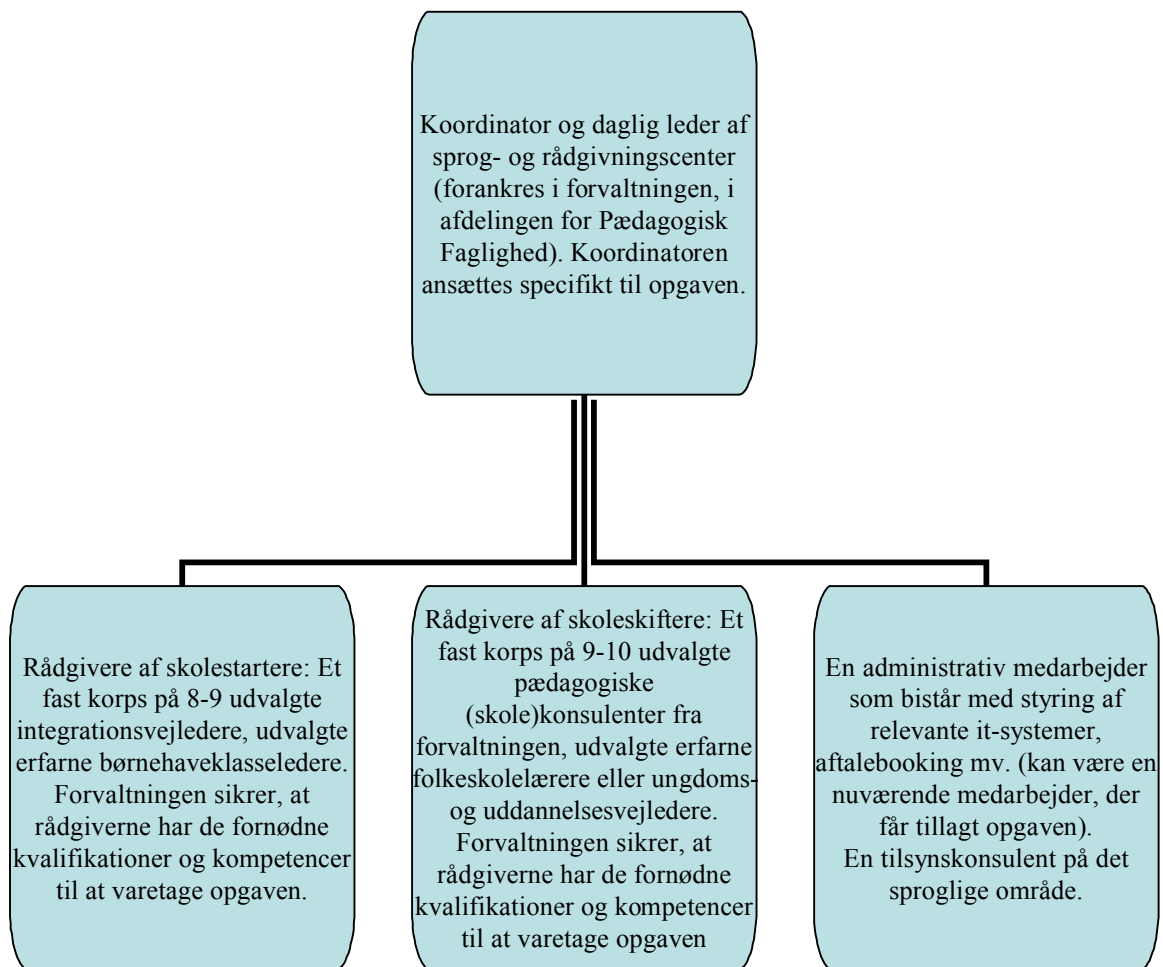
Koordinator og daglig leder af sprog- og rådgivningscenter (forankres i forvaltningen, i afdelingen for Pædagogisk Faglighed). Koordinatoren ansættes specifikt til opgaven.

Rådgivere af skolestartere: Et fast korps på 8-9 udvalgte integrationsvejledere, udvalgte erfarne børnehaveklasseledere. Forvaltningen sikrer, at rådgiverne har de fornødne kvalifikationer og kompetencer til at varetage opgaven.

Rådgivere af skoleskiftere: Et fast korps på 9-10 udvalgte pædagogiske (skole)konsulenter fra forvaltningen, udvalgte erfarne folkeskolelærere eller ungdoms- og uddannelsesvejledere. Forvaltningen sikrer, at rådgiverne har de fornødne kvalifikationer og kompetencer til at varetage opgaven

En administrativ medarbejder som bistår med styring af relevante it-systemer, aftalebooking mv. (kan være en nuværende medarbejder, der får tillagt opgaven).
En tilsynskonsulent på det sproglige område.